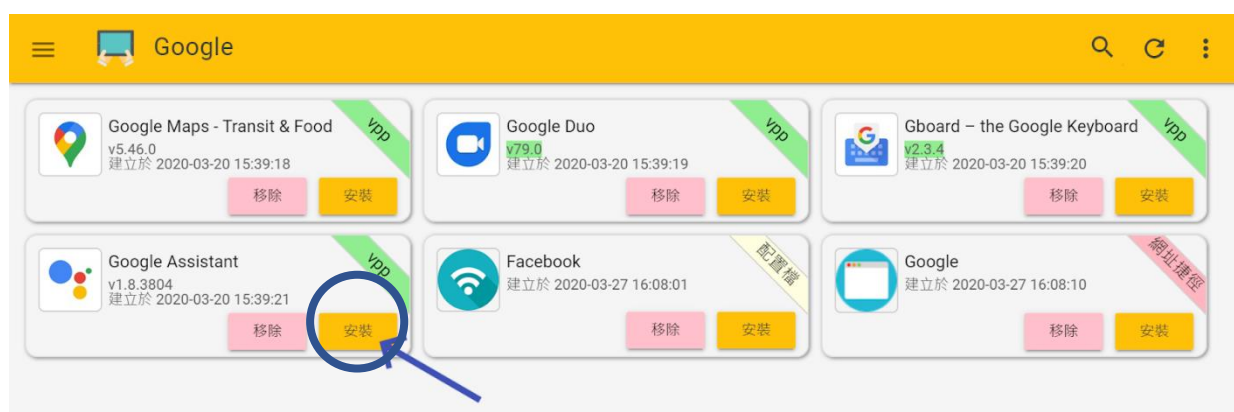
Google

Google Maps - Transit & Food
v5.46.0
建立於 2020-03-20 15:39:18
vpp
移除
安裝

Google Duo
v79.0
建立於 2020-03-20 15:39:19
vpp
移除
安裝

Gboard – the Google Keyboard
v2.3.4
建立於 2020-03-20 15:39:20
vpp
移除
安裝

Google Assistant
v1.8.3804
建立於 2020-03-20 15:39:21
vpp
移除
安裝

Facebook
建立於 2020-03-27 16:08:01
配置檔
移除
安裝

Google
建立於 2020-03-27 16:08:10
網址捷徑
移除
安裝